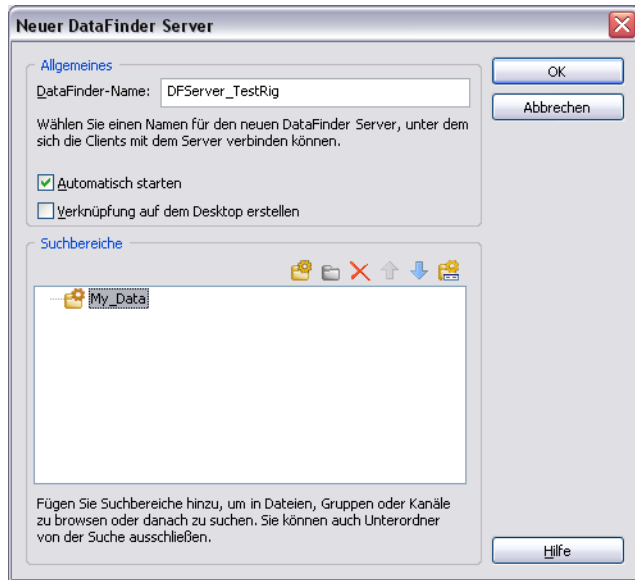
Neuer DataFinder Server

Allgemeines

DataFinder-Name: DFServer_TestRig

Wählen Sie einen Namen für den neuen DataFinder Server, unter dem sich die Clients mit dem Server verbinden können.

Automatisch starten

Verknüpfung auf dem Desktop erstellen

Suchbereiche

My_Data

Fügen Sie Suchbereiche hinzu, um in Dateien, Gruppen oder Kanäle zu browsen oder danach zu suchen. Sie können auch Unterordner von der Suche ausschließen.

OK

Abbrechen

Hilfe